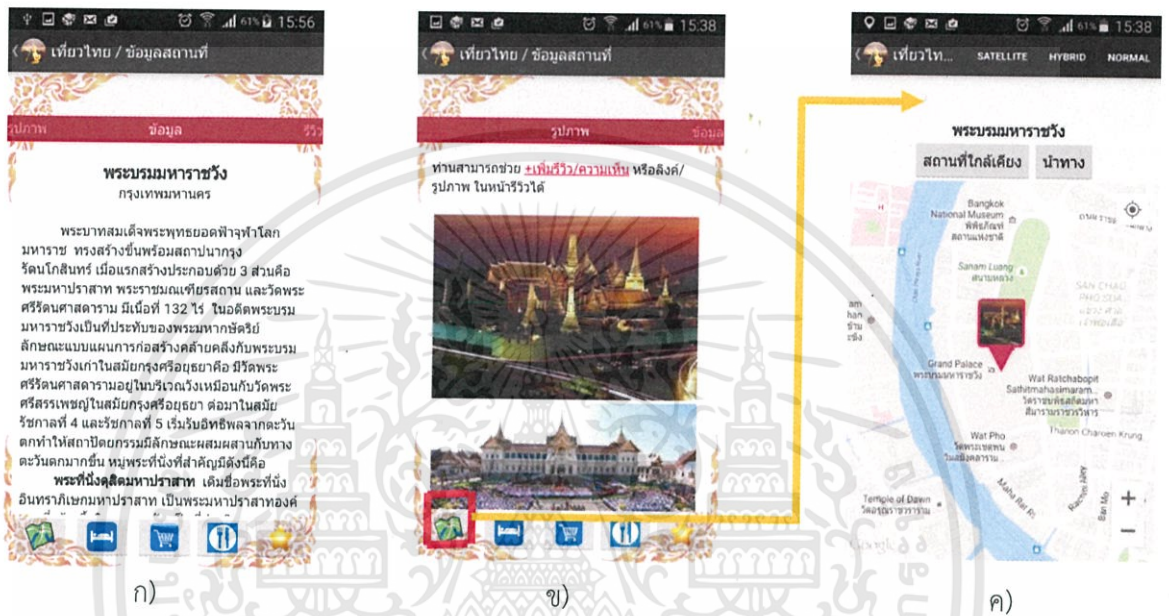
15:56

เที่ยวไทย / ข้อมูลสถานที่

รูปภาพ ข้อมูล รีวิ

พระบรมมหาราชวัง
กรุงเทพมหานคร

พระบาทสมเด็จพระพุทธยอดฟ้าจุฬาโลกมหาราช ทรงสร้างขึ้นพร้อมสถาปนากรุงรัตนโกสินทร์ เมื่อแรกสร้างประกอบด้วย 3 ส่วนคือ พระมหาปราสาท พระราชมณเฑียรสถาน และวัดพระศรีรัตนศาสดาราม มีเนื้อที่ 132 ไร่ ในอดีตพระบรมมหาราชวังเป็นที่ประทับของพระมหากษัตริย์ ลักษณะแบบแผนการก่อสร้างคล้ายคลึงกับพระบรมมหาราชวังเก่าในสมัยกรุงศรีอยุธยาคือ มีวัดพระศรีรัตนศาสดารามอยู่ในบริเวณวังเหมือนกับวัดพระศรีสรรเพชญ์ในสมัยกรุงศรีอยุธยา ต่อมาในสมัยรัชกาลที่ 4 และรัชกาลที่ 5 เริ่มรับอิทธิพลจากตะวันตกทำให้สถาปัตยกรรมมีลักษณะผสมผสานกับทางตะวันตกมากขึ้น หมู่พระที่นั่งที่สำคัญมีดังนี้คือ

พระที่นั่งดุสิตมหาปราสาท เดิมชื่อพระที่นั่งอินทราภิเษกมหาปราสาท เป็นพระมหาปราสาททองค์ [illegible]

ก)

15:38

เที่ยวไทย / ข้อมูลสถานที่

รูปภาพ ข้อมูล

ท่านสามารถช่วย +เพิ่มรีวิว/ความเห็น หรือลิงค์/รูปภาพ ในหน้ารีวิวได้

ข)

15:38

เที่ยวไท... SATELLITE HYBRID NORMAL

พระบรมมหาราชวัง

สถานที่ใกล้เคียง นำทาง

Bangkok National Museum พิพิธภัณฑ์สถานแห่งชาติ

Sanam Luang สนามหลวง

SAN CHAO PHO SUA

Grand Palace พระบรมมหาราชวัง

Wat Ratchabopit Sathitmahasimaram วัดราชบพิธสถิตมหาสีมารามราชวรวิหาร

Thanon Charoen Krung

Wat Pho วัดพระเชตุพนวิมลมังคลาราม

Temple of Dawn วัดอรุณราชวราราม

Maha Rat Rd

Google

ค)